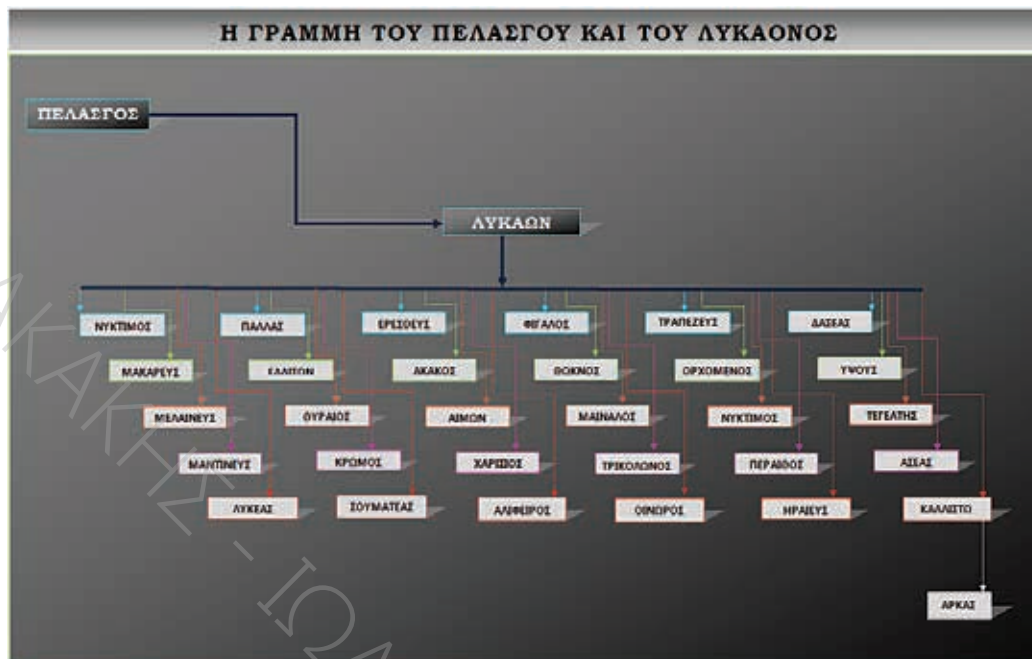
Η ΓΡΑΜΜΗ ΤΟΥ ΠΕΛΑΣΓΟΥ ΚΑΙ ΤΟΥ ΛΥΚΑΟΝΟΣ

ΠΕΛΑΣΓΟΣ

ΛΥΚΑΩΝ

ΝΥΚΤΙΜΟΣ

ΠΑΛΛΑΣ

ΕΡΙΣΘΕΥΣ

ΦΙΓΑΛΟΣ

ΤΡΑΠΕΖΕΥΣ

ΔΑΣΕΑΣ

ΜΑΚΑΡΕΥΣ

ΕΛΑΙΤΟΝ

ΑΚΑΚΟΣ

ΘΩΚΝΟΣ

ΟΡΧΟΜΕΝΟΣ

ΥΨΟΥΣ

ΜΕΛΑΙΝΕΥΣ

ΘΥΡΑΙΟΣ

ΑΙΜΩΝ

ΜΑΙΝΑΛΟΣ

ΝΥΚΤΙΜΟΣ

ΤΕΓΕΑΤΗΣ

ΜΑΝΤΙΝΕΥΣ

ΚΡΩΜΟΣ

ΧΑΡΙΣΙΟΣ

ΤΡΙΚΟΛΩΝΟΣ

ΠΕΡΑΙΘΟΣ

ΑΣΕΑΣ

ΛΥΚΕΑΣ

ΣΟΥΜΑΤΕΑΣ

ΑΛΙΦΗΡΟΣ

ΟΙΝΩΡΟΣ

ΗΡΑΙΕΥΣ

ΚΑΛΛΙΣΤΩ

ΑΡΚΑΣ